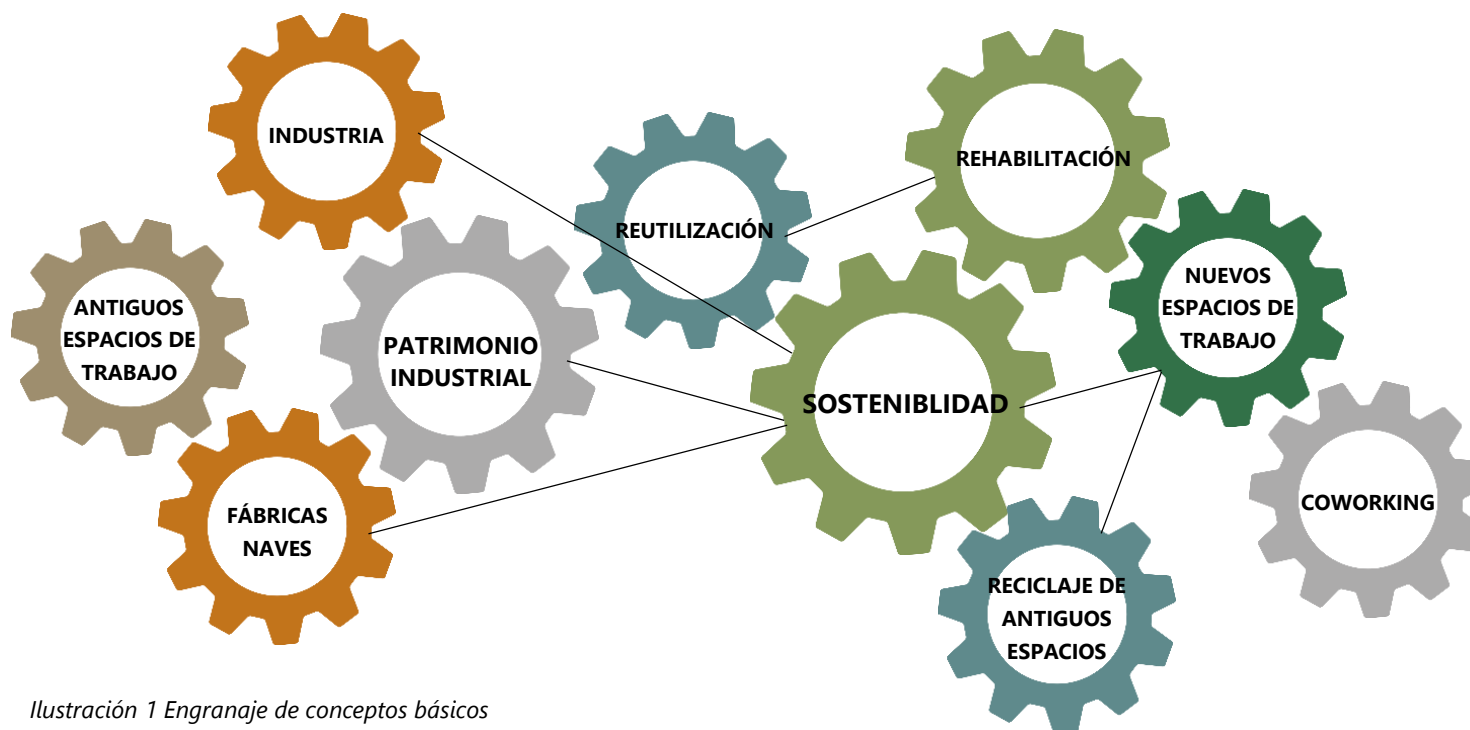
INDUSTRIA

REUTILIZACIÓN

REHABILITACIÓN

ANTIGUOS ESPACIOS DE TRABAJO

PATRIMONIO INDUSTRIAL

NUEVOS ESPACIOS DE TRABAJO

SOSTENIBLIDAD

FÁBRICAS NAVES

COWORKING

RECICLAJE DE ANTIGUOS ESPACIOS

Ilustración 1 Engranaje de conceptos básicos